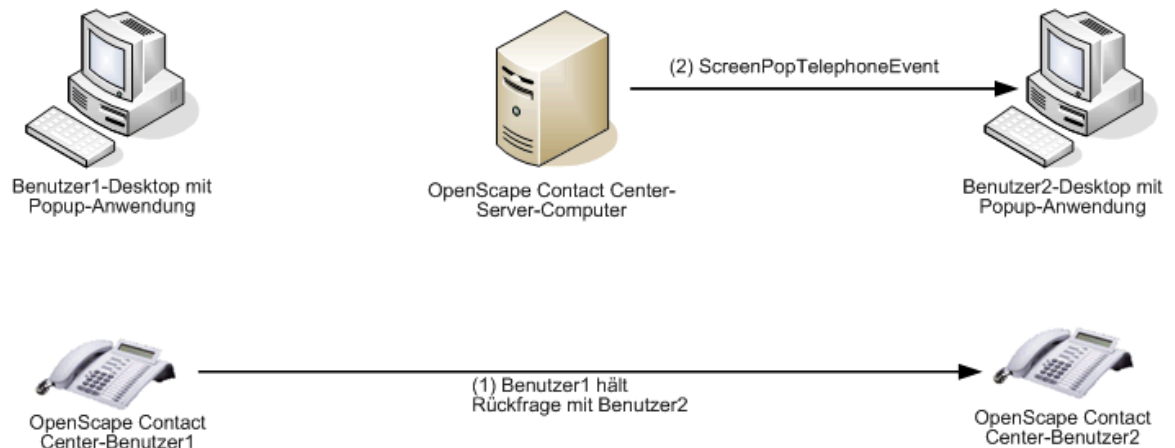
Benutzer1-Desktop mit Popup-Anwendung

OpenScape Contact Center-Server-Computer

(2) ScreenPopTelephoneEvent

Benutzer2-Desktop mit Popup-Anwendung

OpenScape Contact Center-Benutzer1

(1) Benutzer1 hält Rückfrage mit Benutzer2

OpenScape Contact Center-Benutzer2